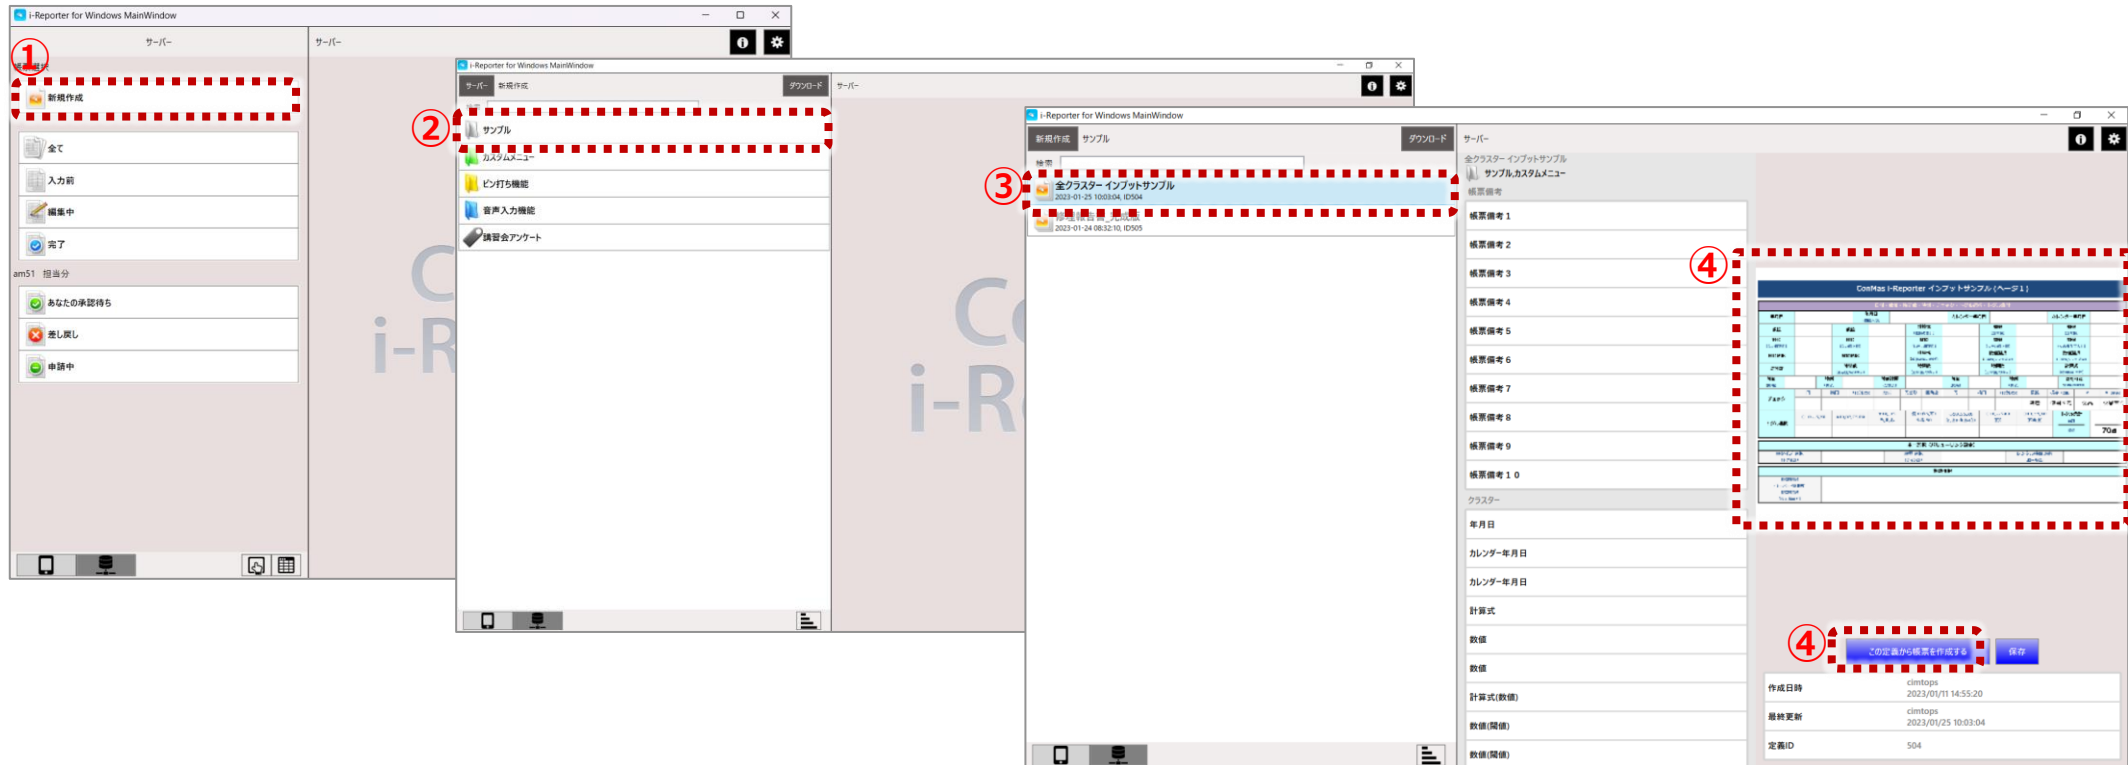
i-Reporter for Windows MainWindow

サーバー

サーバー

①

新規作成

全て

入力前

編集中

完了

am51 担当分

あなたの承認待ち

差し戻し

申請中

i-Reporter for Windows MainWindow

サーバー 新規作成

ダウンロード

サーバー

②

サンプル

カスタムメニュー

ピン打ち機能

音声入力機能

講習会アンケート

i-Reporter for Windows MainWindow

新規作成 サンプル

ダウンロード

サーバー

検索

③

全クラスター インプットサンプル
2023-01-25 10:03:04, ID504

2023-01-24 08:32:10, ID505

全クラスター インプットサンプル

サンプルカスタムメニュー

帳票備考

帳票備考 1

帳票備考 2

帳票備考 3

帳票備考 4

帳票備考 5

帳票備考 6

帳票備考 7

帳票備考 8

帳票備考 9

帳票備考 1 0

クラスター

年月日

カレンダー年月日

カレンダー年月日

計算式

数値

数値

計算式(数値)

数値(期値)

数値(期値)

④

ConMas i-Reporter インプットサンプル（ページ1）

④

この定義から帳票を作成する

保存

作成日時 cimtops 2023/01/11 14:55:20

最終更新 cimtops 2023/01/25 10:03:04

定義ID 504